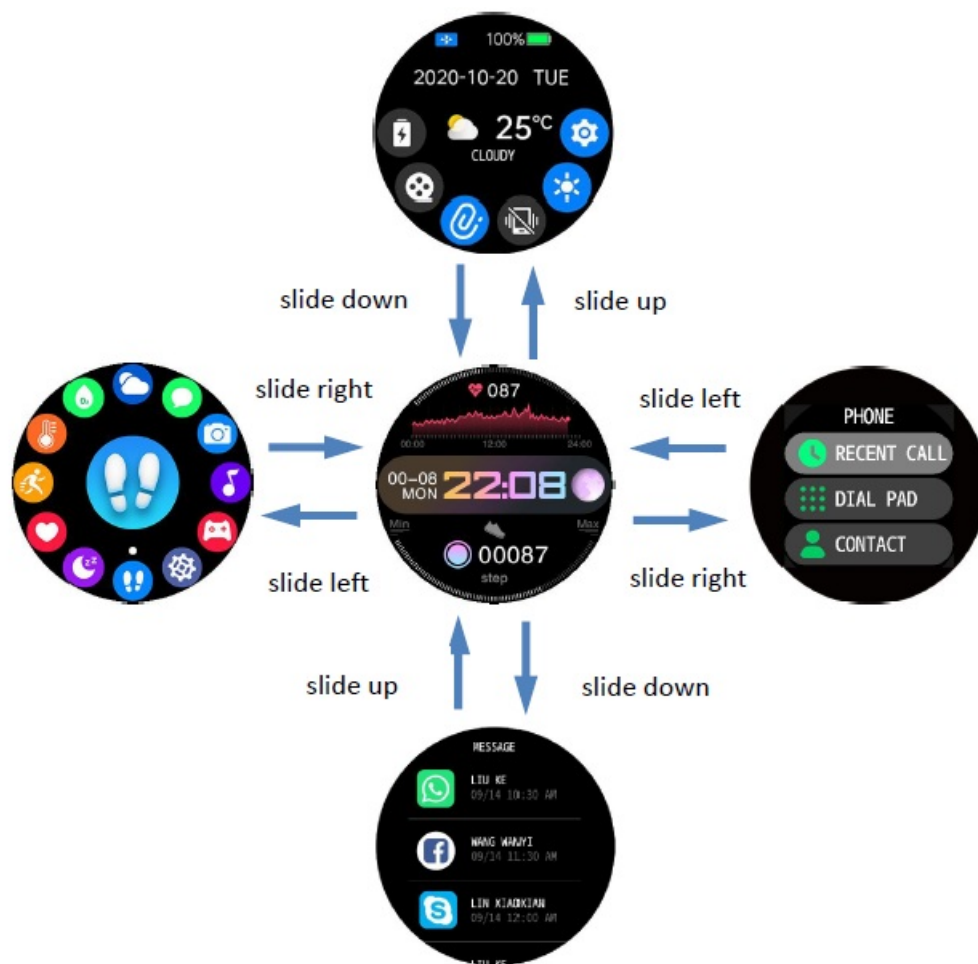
100%

2020-10-20 TUE

25°C

CLOUDY

slide down

slide up

slide right

087

00:00 12:00 24:00

00-08 MON

22:08

Min Max

00087

step

slide left

PHONE

RECENT CALL

DIAL PAD

CONTACT

slide left

slide right

slide up

slide down

MESSAGE

LIU KE
09/14 10:30 AM

WANG WANYI
09/14 11:30 AM

LIN XIAOKIAN
09/14 12:00 AM

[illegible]